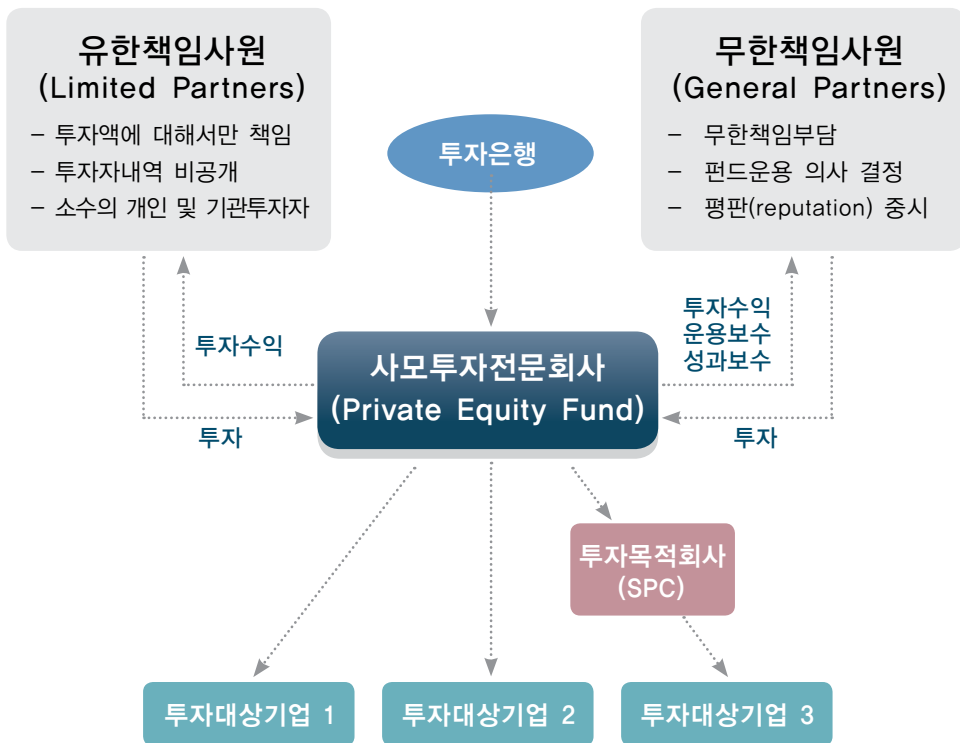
유한책임사원
(Limited Partners)
– 투자액에 대해서만 책임
– 투자자내역 비공개
– 소수의 개인 및 기관투자자

무한책임사원
(General Partners)
– 무한책임부담
– 펀드운용 의사 결정
– 평판(reputation) 중시

투자은행

투자수익

투자

투자수익
운용보수
성과보수

투자

사모투자전문회사
(Private Equity Fund)

투자목적회사
(SPC)

투자대상기업 1

투자대상기업 2

투자대상기업 3